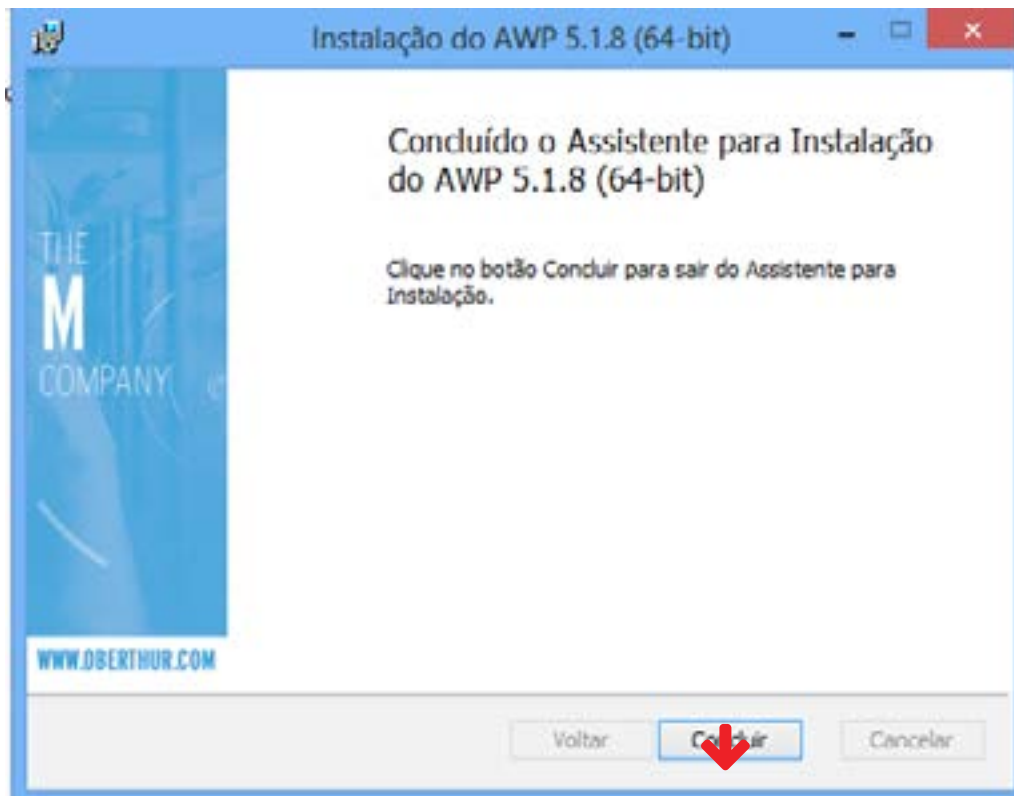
Instalação do AWP 5.1.8 (64-bit)

THE
M
COMPANY

WWW.OBERTHUR.COM

Concluído o Assistente para Instalação do AWP 5.1.8 (64-bit)

Clique no botão Concluir para sair do Assistente para Instalação.

Voltar
Concluir
Cancelar